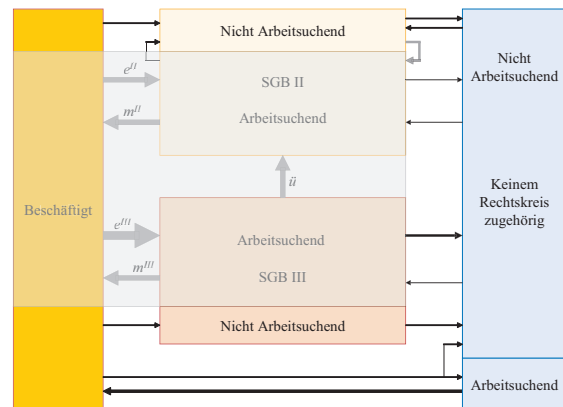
Nicht Arbeitsuchend

$e^{II}$

SGB II

$m^{II}$

Arbeitsuchend

Nicht Arbeitsuchend

Beschäftigt

$ü$

Keinem Rechtskreis zugehörig

$e^{III}$

Arbeitsuchend

$m^{III}$

SGB III

Nicht Arbeitsuchend

Arbeitsuchend